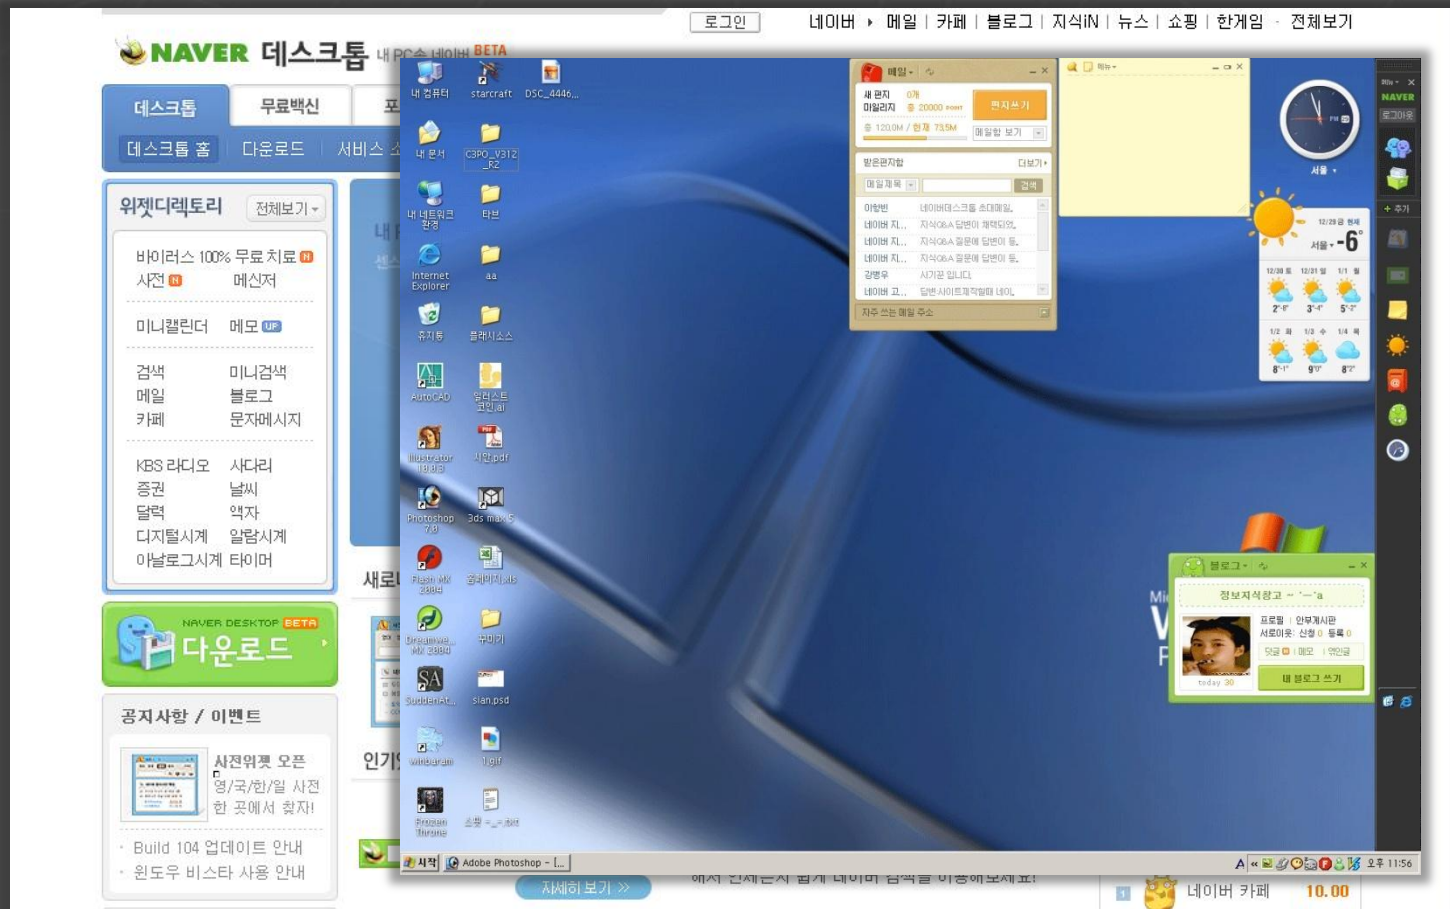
로그인 네이버 ▸ 메일 | 카페 | 블로그 | 지식iN | 뉴스 | 쇼핑 | 한게임 · 전체보기

NAVER 데스크톱 내 PC속 네이버 BETA

데스크톱 무료백신
데스크톱 홈 다운로드 서비스

위젯디렉토리 전체보기

바이러스 100% 무료치료 N
사전 N 메신저

미니캘린더 메모 UP

검색 미니검색
메일 블로그
카페 문자메시지

KBS 라디오 사다리
증권 날씨
달력 액자
디지털시계 알람시계
아날로그시계 타이머

NAVER DESKTOP BETA
다운로드

공지사항 / 이벤트

사전위젯 오픈
영/국/한/일 사전 한 곳에서 찾자!

· Build 104 업데이트 안내
· 윈도우 비스타 사용 안내

새로

인기

자세히 보기

네이버 카페 10.00

내 컴퓨터 starcraft DSC_4446...
내 문서 C3PO_V312_R2
내 네트워크 환경 타브
Internet Explorer aa
휴지통 플래시소스
AutoCAD 일러스트 코인.ai
Illustrator 10.0.3 시안.pdf
Photoshop 7.0 3ds max 5
Flash MX 2004 홈페이지.xls
Dreamweaver MX 2004 꾸미기
SuddenAt... sian.psd
windaram 1.gif
Frozen Throne 소망 ~_~.txt

메일
새 편지 0개
마일리지 20000 point
편지쓰기
120.0M / 현재 73.5M
메일함 보기
받은편지함 더보기
메일제목 검색
이창빈 네이버데스크톱 초대메일
네이버 지... 지식Q&A 답변이 채택되었...
네이버 지... 지식Q&A 질문에 답변이 등...
네이버 지... 지식Q&A 질문에 답변이 등...
강병우 시기관 입니다
네이버 고... 답변 사이트제작협회 네이...
자주 쓰는 메일 주소

메모

서울
12/28 금 현재
서울 -6°
12/30 토 12/31 일 1/1 월
2° -6° 3° -4° 5° -2°
1/2 화 1/3 수 1/4 목
8° -1° 9° 0° 8° 2°

NAVER
로그아웃
주기

블로그
정보지식창고 ~ '-'a
프로필 | 안부게시판
서로이웃: 신청 0 등록 0
댓글 0 | 메모 | 엮인글
today 30
내 블로그 쓰기

시작 Adobe Photoshop - [...
오후 11:56

에서 언제든지 쉽게 네이버 검색을 이용해보세요!